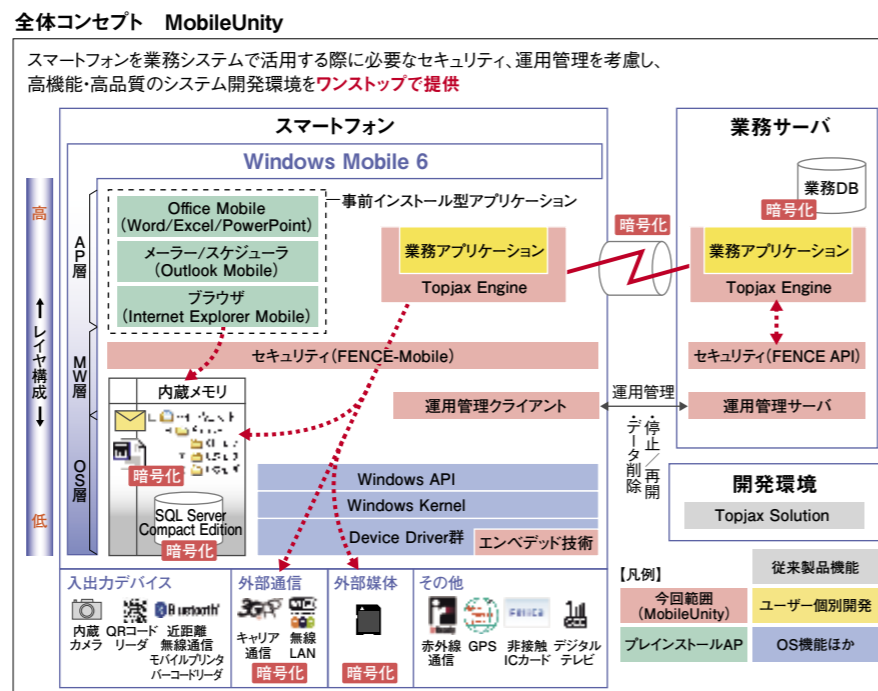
全体コンセプト　MobileUnity

スマートフォンを業務システムで活用する際に必要なセキュリティ、運用管理を考慮し、高機能・高品質のシステム開発環境をワンストップで提供

スマートフォン

Windows Mobile 6

高

↑レイヤ構成↓

低

AP層

MW層

OS層

Office Mobile (Word/Excel/PowerPoint)

メーラー/スケジューラ (Outlook Mobile)

ブラウザ (Internet Explorer Mobile)

事前インストール型アプリケーション

業務アプリケーション

Topjax Engine

暗号化

セキュリティ(FENCE-Mobile)

内蔵メモリ

暗号化

SQL Server Compact Edition

暗号化

運用管理クライアント

Windows API

Windows Kernel

Device Driver群

エンベデッド技術

業務サーバ

業務DB

暗号化

業務アプリケーション

Topjax Engine

セキュリティ(FENCE API)

運用管理

・データ削除

・停止/再開

運用管理サーバ

開発環境

Topjax Solution

入出力デバイス

内蔵カメラ

QRコードリーダ

近距離無線通信

モバイルプリンタ

バーコードリーダ

外部通信

キャリア通信

無線LAN

暗号化

外部媒体

暗号化

その他

赤外線通信

GPS

非接触ICカード

デジタルテレビ

【凡例】

従来製品機能

今回範囲 (MobileUnity)

ユーザー個別開発

プレインストールAP

OS機能ほか